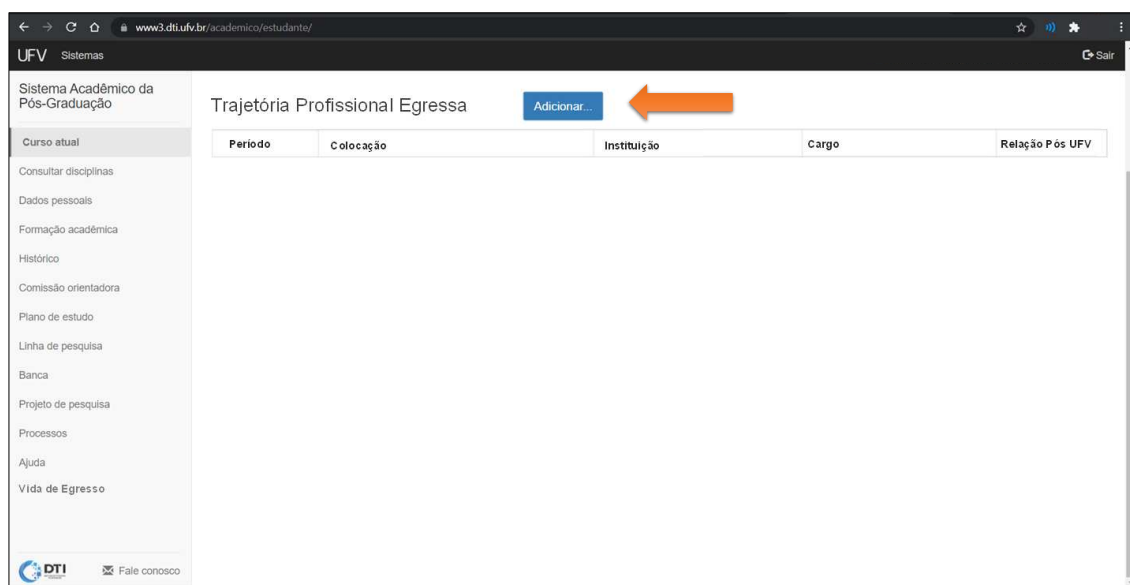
www3.dti.ufv.br/academico/estudante/

UFV Sistemas

Sair

Sistema Acadêmico da Pós-Graduação

Curso atual

Consultar disciplinas

Dados pessoais

Formação acadêmica

Histórico

Comissão orientadora

Plano de estudo

Linha de pesquisa

Banca

Projeto de pesquisa

Processos

Ajuda

Vida de Egresso

DTI

Fale conosco

Trajetória Profissional Egressa

Adicionar...

| Período | Colocação | Instituição | Cargo | Relação Pós UFV |
|---|---|---|---|---|